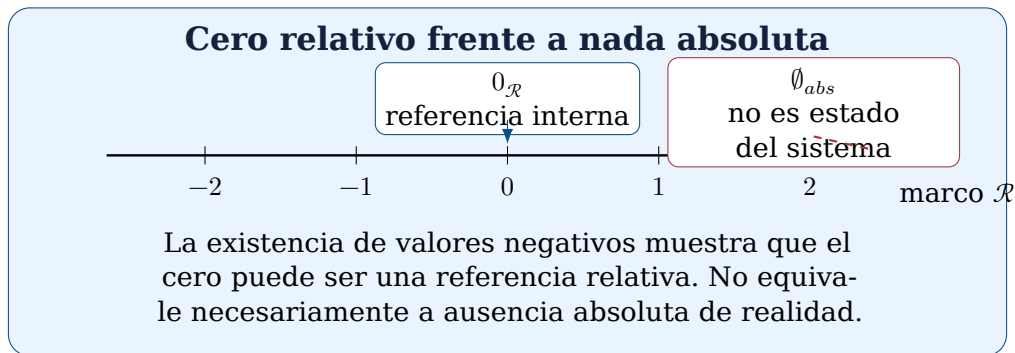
Cero relativo frente a nada absoluta

$0_{\mathcal{R}}$
referencia interna

$\emptyset_{abs}$
no es estado del sistema

$-2$ $-1$ $0$ $1$ $2$ marco $\mathcal{R}$

La existencia de valores negativos muestra que el cero puede ser una referencia relativa. No equivale necesariamente a ausencia absoluta de realidad.